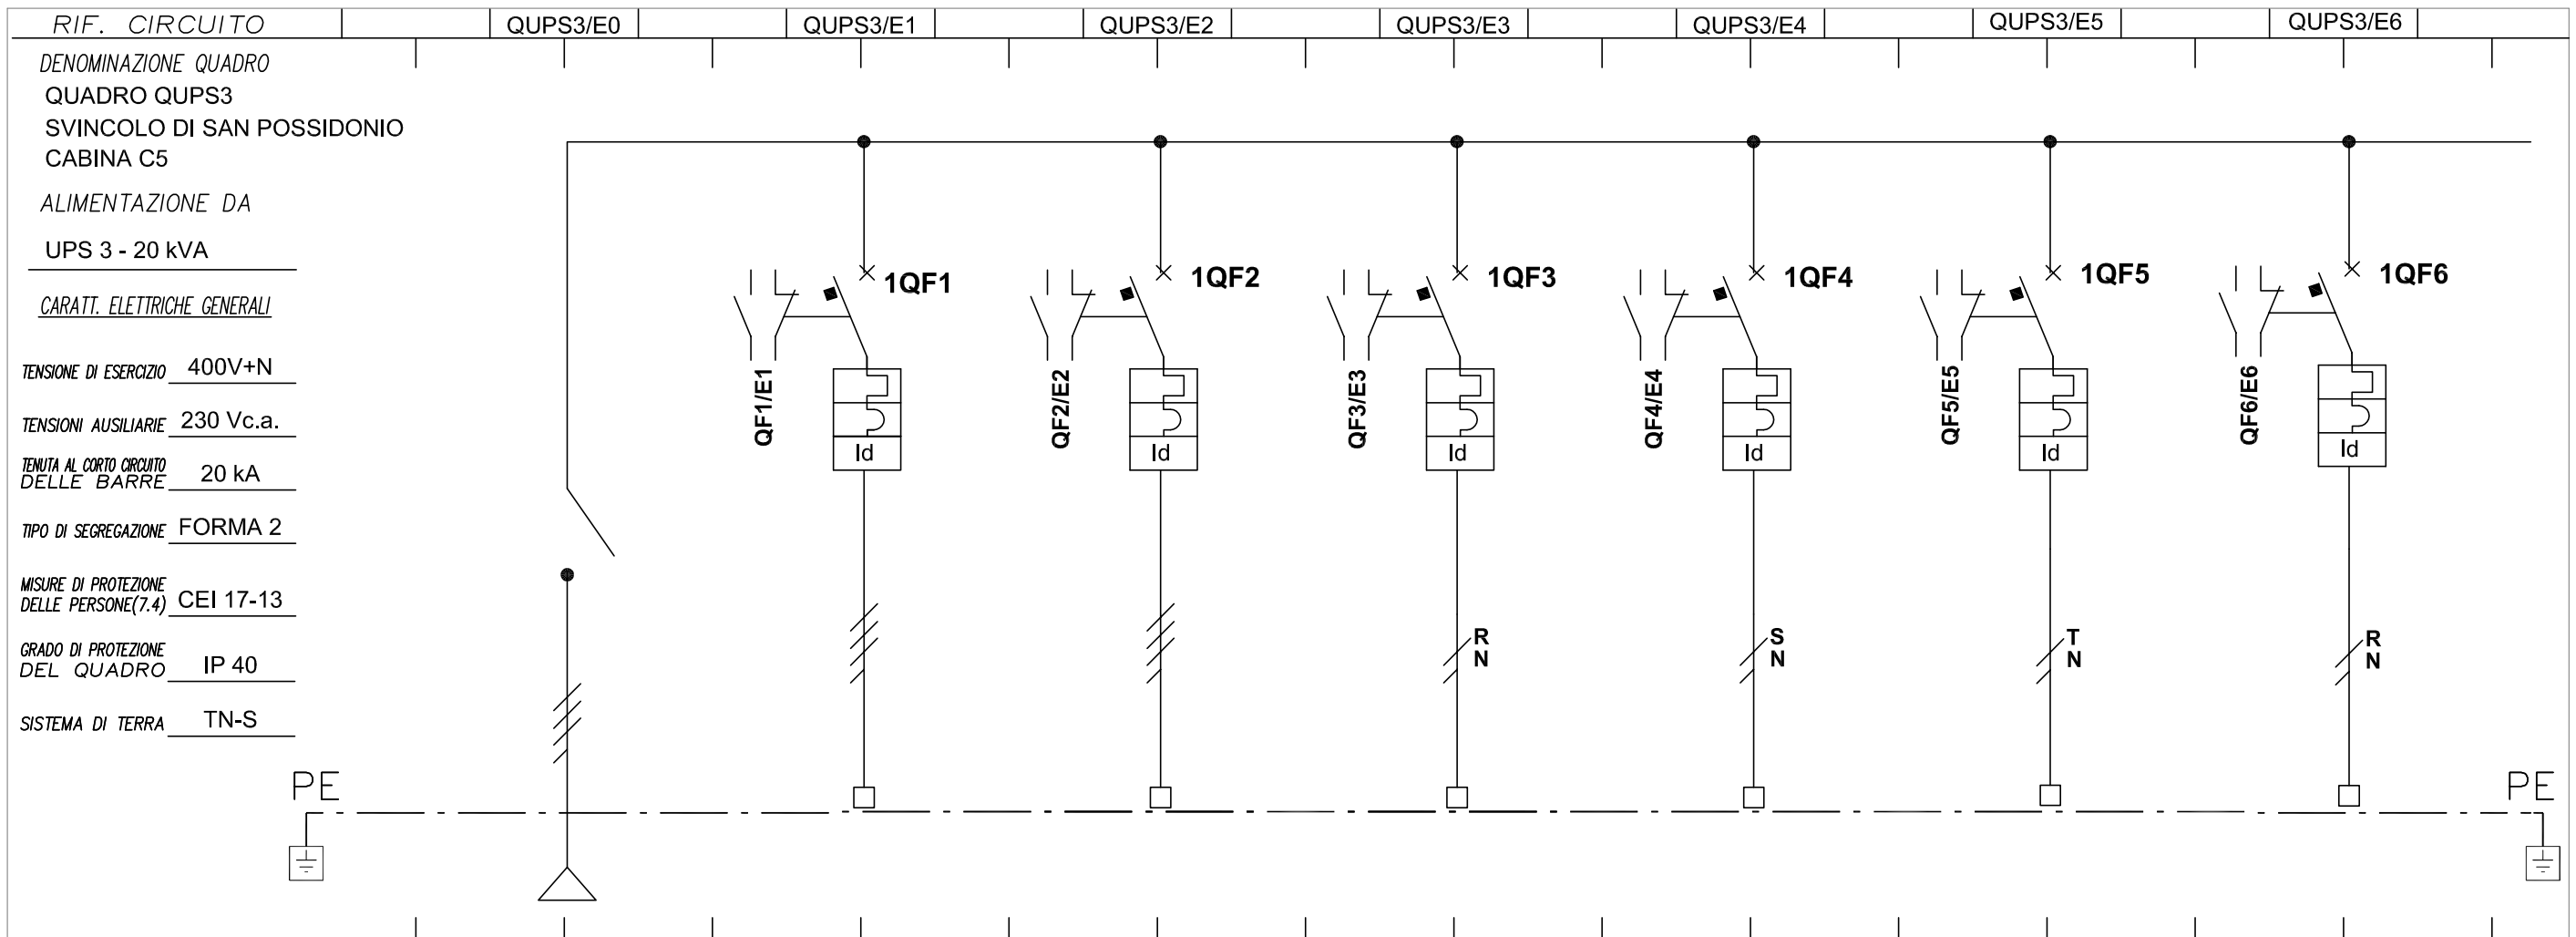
RIF. CIRCUITO | QUPS3/E0 | QUPS3/E1 | QUPS3/E2 | QUPS3/E3 | QUPS3/E4 | QUPS3/E5 | QUPS3/E6

DENOMINAZIONE QUADRO
QUADRO QUPS3
SVINCOLO DI SAN POSSIDONIO
CABINA C5

ALIMENTAZIONE DA
UPS 3 - 20 kVA

CARATT. ELETTRICHE GENERALI

TENSIONE DI ESERCIZIO 400V+N
TENSIONI AUSILIARIE 230 Vc.a.
TENUTA AL CORTO CIRCUITO DELLE BARRE 20 kA
TIPO DI SEGREGAZIONE FORMA 2
MISURE DI PROTEZIONE DELLE PERSONE(7.4) CEI 17-13
GRADO DI PROTEZIONE DEL QUADRO IP 40
SISTEMA DI TERRA TN-S

1QF1
QF1/E1
Id
1QF2
QF2/E2
Id
1QF3
QF3/E3
Id
R
N
1QF4
QF4/E4
Id
S
N
1QF5
QF5/E5
Id
T
N
1QF6
QF6/E6
Id
R
N

PE
PE